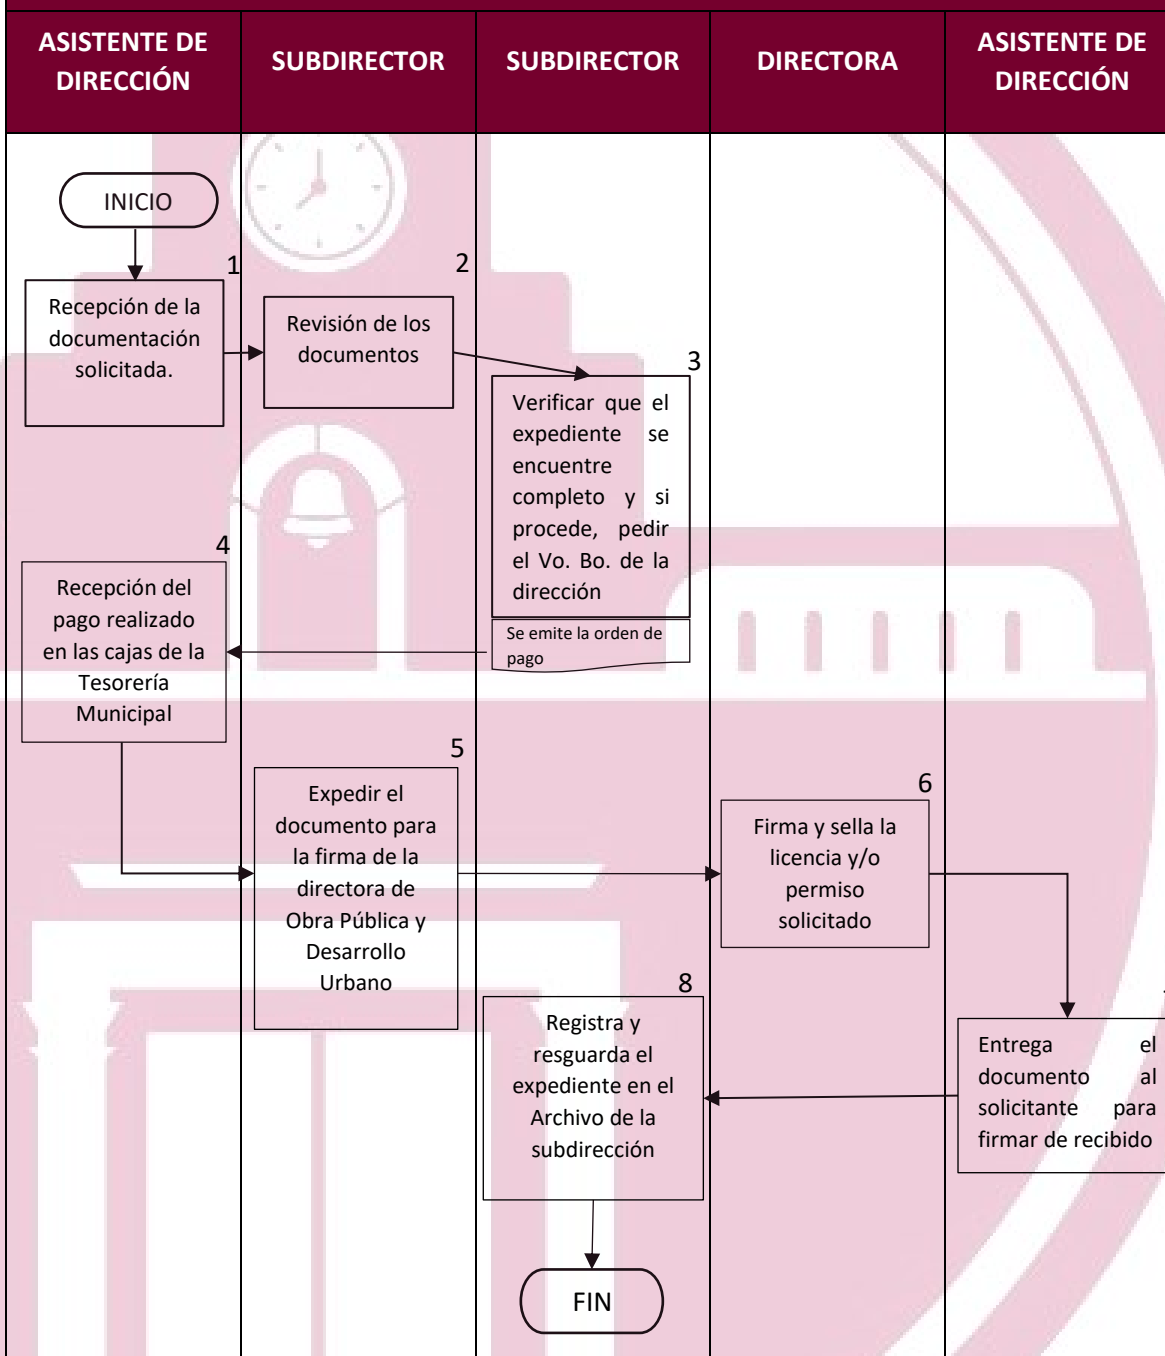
| ASISTENTE DE DIRECCIÓN | SUBDIRECTOR | SUBDIRECTOR | DIRECTORA | ASISTENTE DE DIRECCIÓN |
|---|---|---|---|---|

INICIO

1
Recepción de la documentación solicitada.

2
Revisión de los documentos

3
Verificar que el expediente se encuentre completo y si procede, pedir el Vo. Bo. de la dirección

Se emite la orden de pago

4
Recepción del pago realizado en las cajas de la Tesorería Municipal

5
Expedir el documento para la firma de la directora de Obra Pública y Desarrollo Urbano

6
Firma y sella la licencia y/o permiso solicitado

Entrega el documento al solicitante para firmar de recibido

8
Registra y resguarda el expediente en el Archivo de la subdirección

FIN